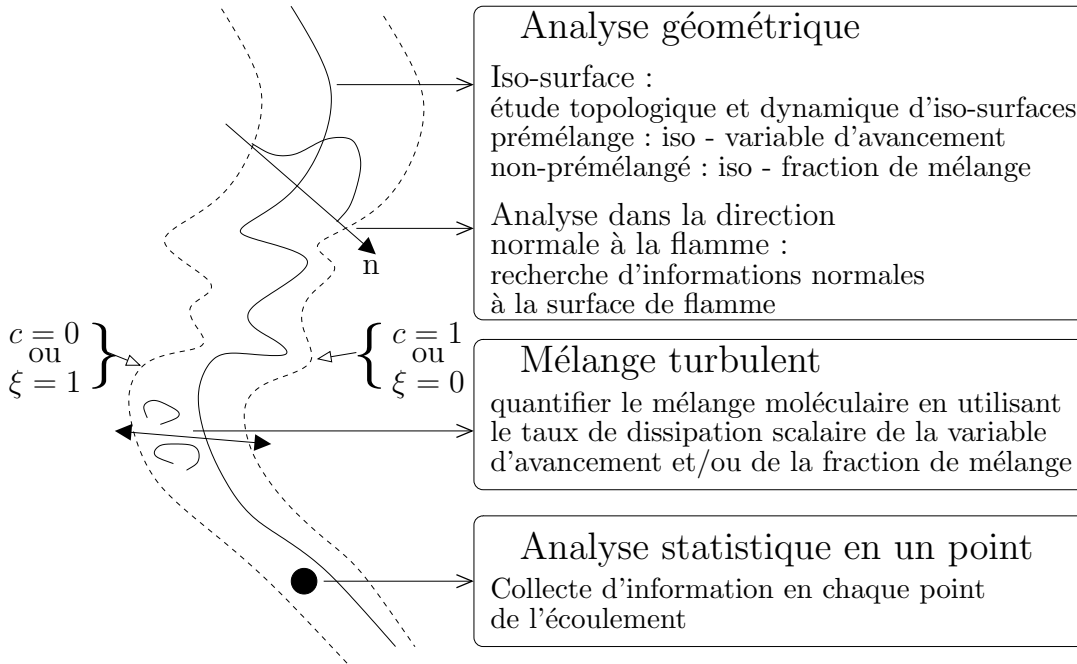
Analyse géométrique

Iso-surface :
étude topologique et dynamique d'iso-surfaces
prémélange : iso - variable d'avancement
non-prémélangé : iso - fraction de mélange

Analyse dans la direction normale à la flamme :
recherche d'informations normales à la surface de flamme

n

$c = 0$
ou
$\xi = 1$

$c = 1$
ou
$\xi = 0$

Mélange turbulent

quantifier le mélange moléculaire en utilisant le taux de dissipation scalaire de la variable d'avancement et/ou de la fraction de mélange

Analyse statistique en un point

Collecte d'information en chaque point de l'écoulement